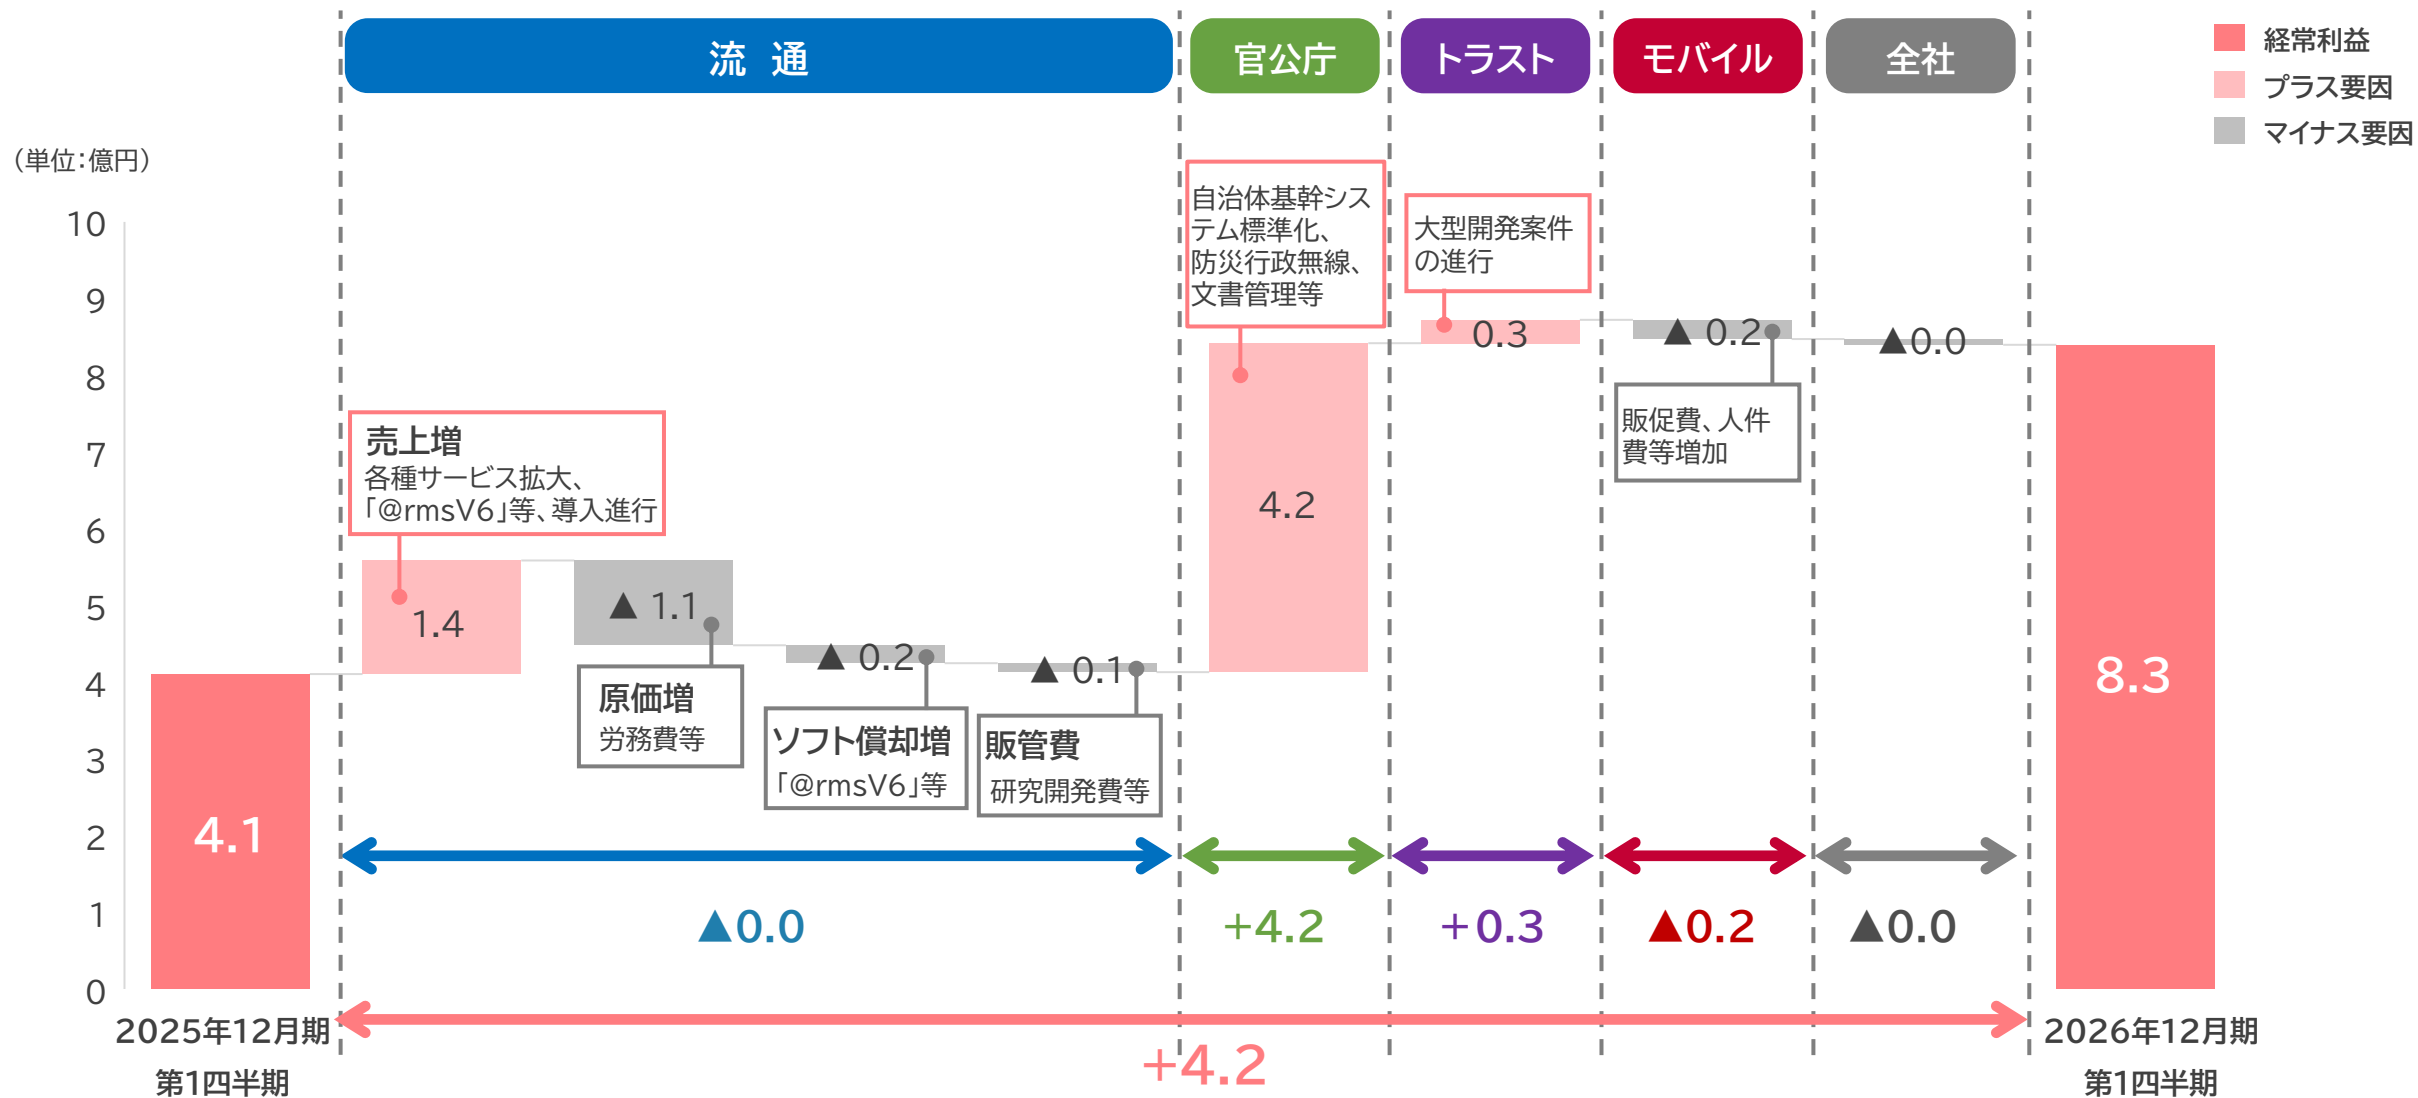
流 通

官公庁

トラスト

モバイル

全社

経常利益
プラス要因
マイナス要因

（単位：億円）

10
9
8
7
6
5
4
3
2
1
0

4.1

売上増
各種サービス拡大、「@rmsV6」等、導入進行

1.4

▲ 1.1

原価増
労務費等

▲ 0.2

ソフト償却増
「@rmsV6」等

▲ 0.1

販管費
研究開発費等

自治体基幹システム標準化、防災行政無線、文書管理等

4.2

大型開発案件の進行

0.3

▲ 0.2

販促費、人件費等増加

▲0.0

8.3

▲0.0

+4.2

+0.3

▲0.2

▲0.0

2025年12月期
第1四半期

+4.2

2026年12月期
第1四半期